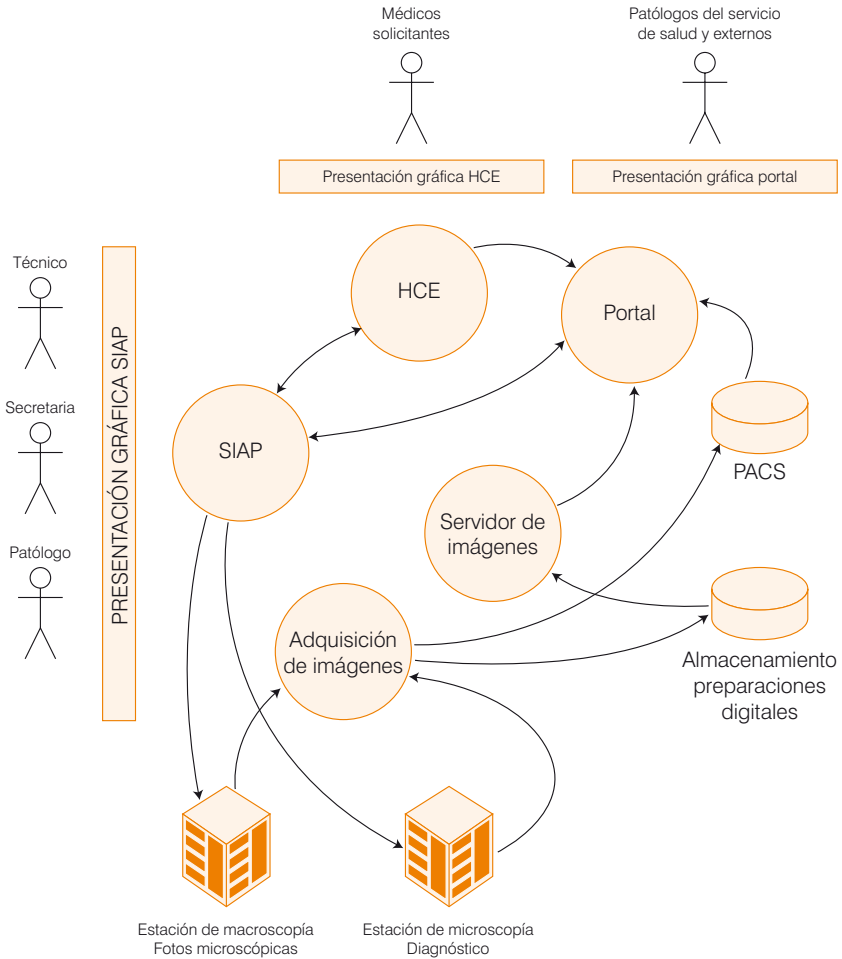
Médicos solicitantes

Patólogos del servicio de salud y externos

Presentación gráfica HCE

Presentación gráfica portal

Técnico

Secretaria

Patólogo

PRESENTACIÓN GRÁFICA SIAP

HCE

Portal

SIAP

PACS

Servidor de imágenes

Adquisición de imágenes

Almacenamiento preparaciones digitales

Estación de macroscopía
Fotos microscópicas

Estación de microscopía
Diagnóstico